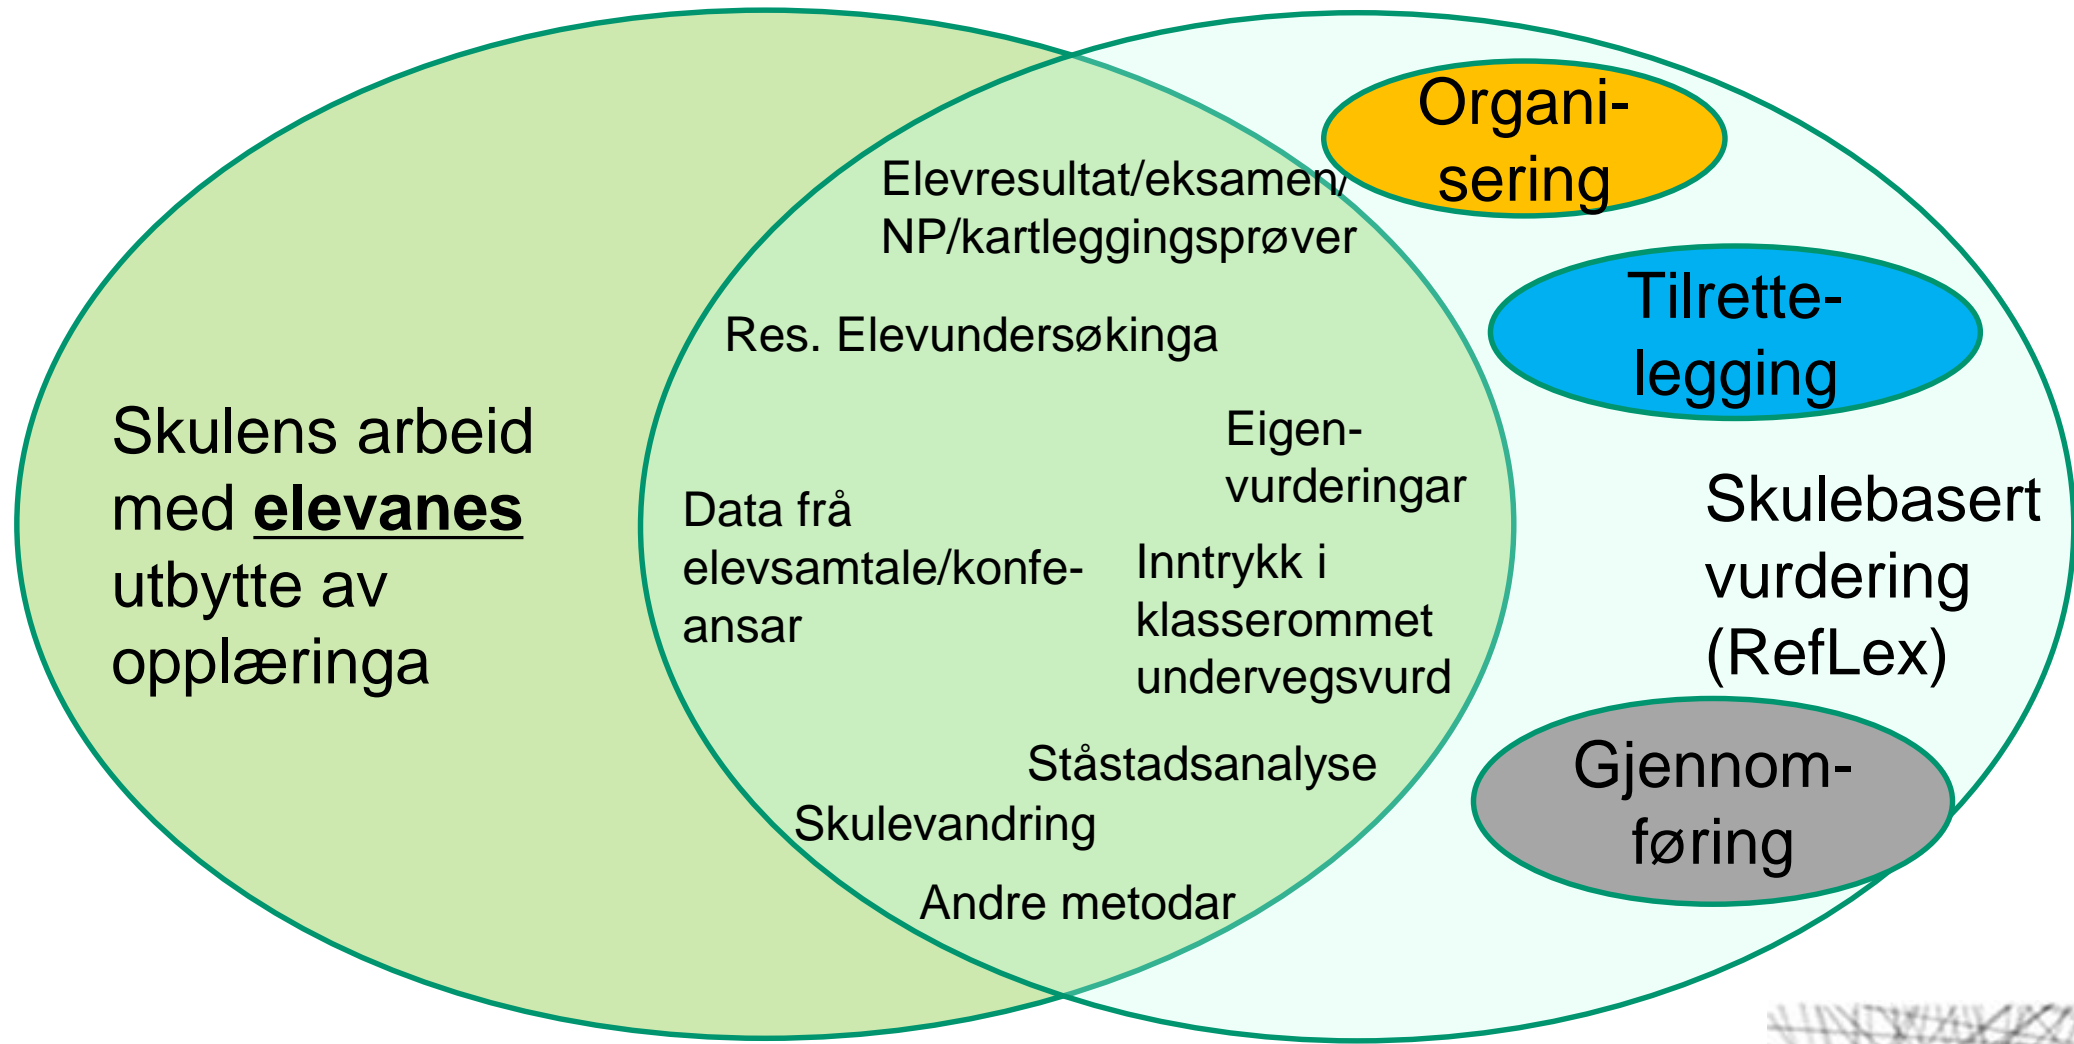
Skulens arbeid med **elevanes** utbytte av opplæringa

Elevresultat/eksamen/ NP/kartleggingsprøver

Res. Elevundersøkinga

Eigen-vurderingar

Data frå elevsamtale/konfe-ansar

Inntrykk i klasserommet undervegsvurd

Ståstadsanalyse

Skulevandring

Andre metodar

Organi-sering

Tilrette-legging

Skulebasert vurdering (RefLex)

Gjennom-føring